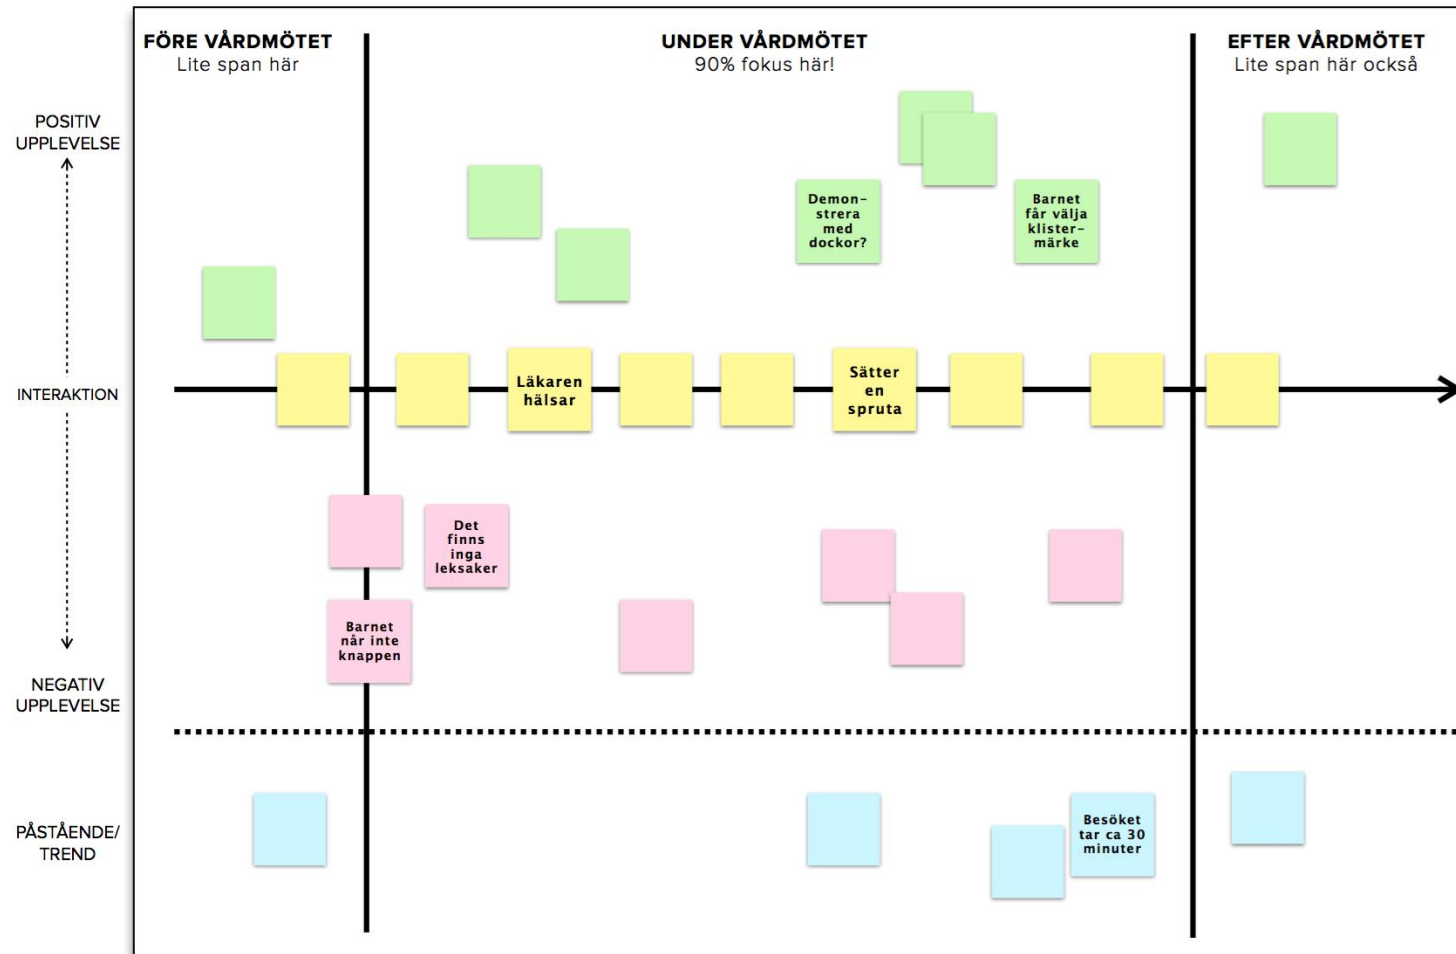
FÖRE VÅRDMÖTET
Lite span här

UNDER VÅRDMÖTET
90% fokus här!

EFTER VÅRDMÖTET
Lite span här också

POSITIV UPPLEVELSE

INTERAKTION

NEGATIV UPPLEVELSE

PÅSTÅENDE/ TREND

Demonstrera med dockor?

Barnet får välja klistermärke

Läkaren hälsar

Sätter en spruta

Det finns inga leksaker

Barnet når inte knappen

Besöket tar ca 30 minuter